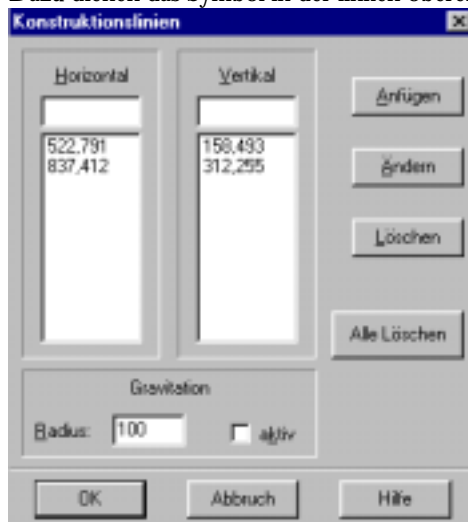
Dazu dienen das Symbol in der linken oberen

Konstruktionslinien

Horizontal

522,791
837,412

Vertikal

158,493
312,255

Anfügen

Ändern

Löschen

Alle Löschen

Gravitation

Radius: 100

aktiv

OK

Abbruch

Hilfe